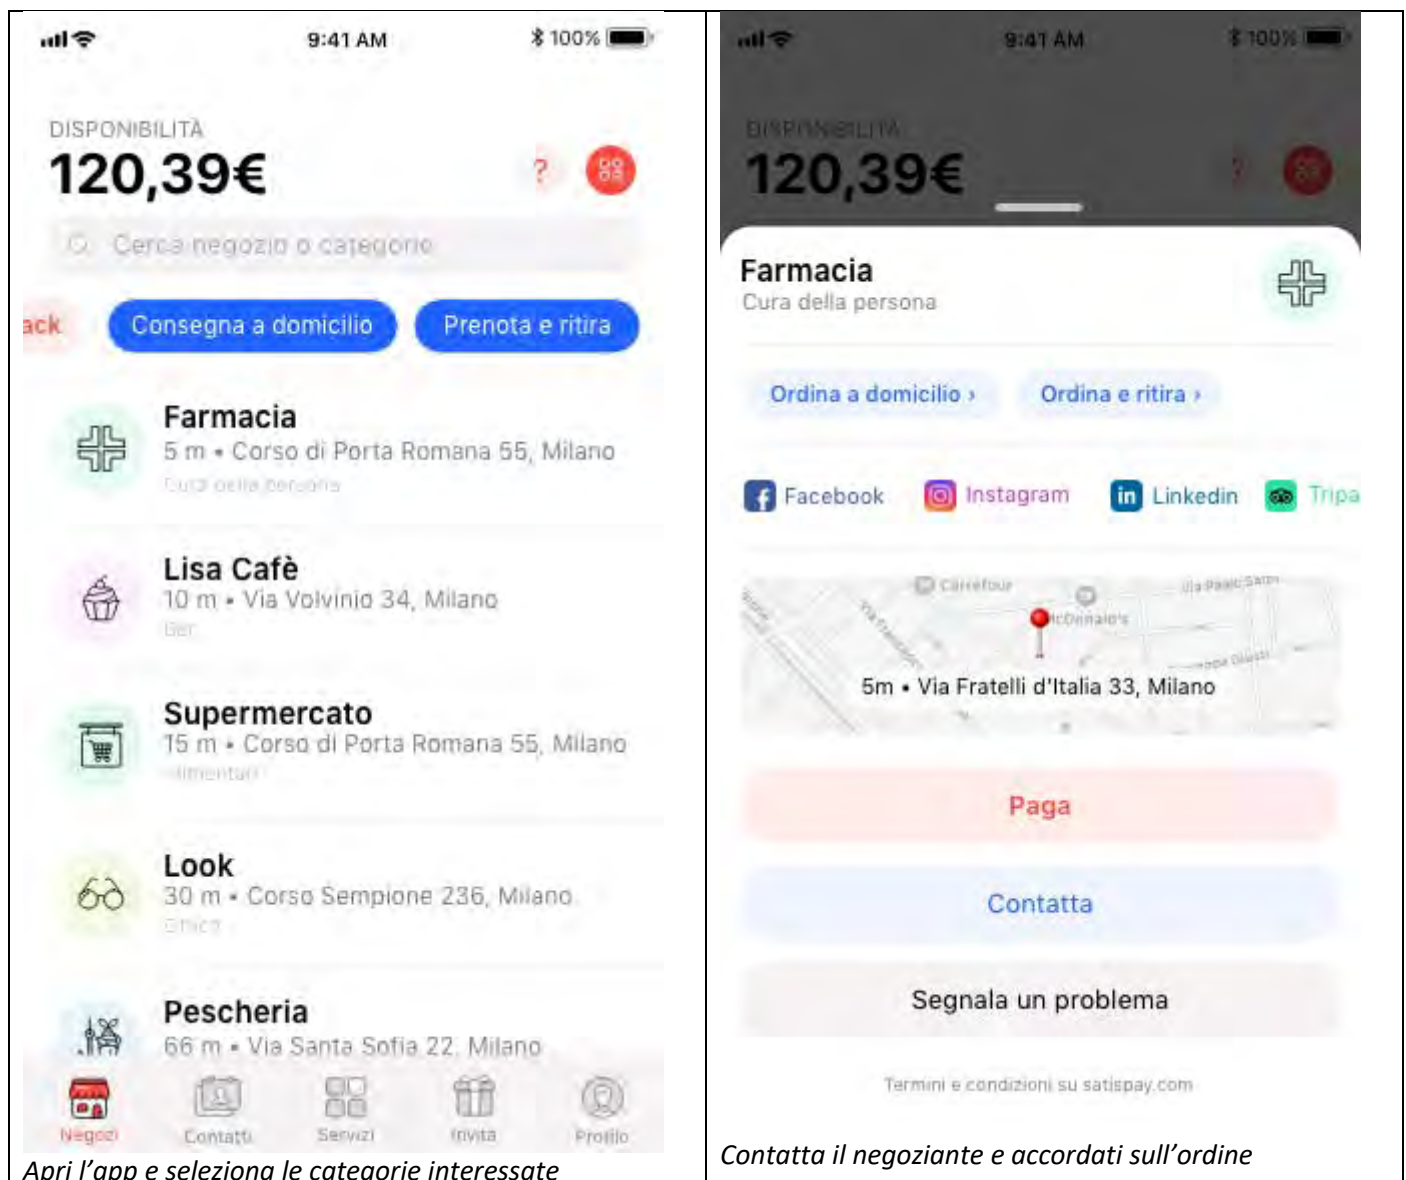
9:41 AM
100%

DISPONIBILITÀ
120,39€

?

Cerca negozio o categorie

ack
Consegna a domicilio
Prenota e ritira

Farmacia
5 m • Corso di Porta Romana 55, Milano
Cura della persona

Lisa Cafè
10 m • Via Volvinio 34, Milano
Bar

Supermercato
15 m • Corso di Porta Romana 55, Milano
Alimentari

Look
30 m • Corso Sempione 236, Milano
Ottica

Pescheria
66 m • Via Santa Sofia 22, Milano

Negozi
Contatti
Servizi
Invita
Profilo

Apri l'app e seleziona le categorie interessate

9:41 AM
100%

DISPONIBILITÀ
120,39€

Farmacia
Cura della persona

Ordina a domicilio ›
Ordina e ritira ›

Facebook
Instagram
Linkedin
Tripa

Carrefour
McDonald's
5m • Via Fratelli d'Italia 33, Milano

Paga
Contatta
Segnala un problema

Termini e condizioni su satispay.com

Contatta il negoziante e accordati sull'ordine